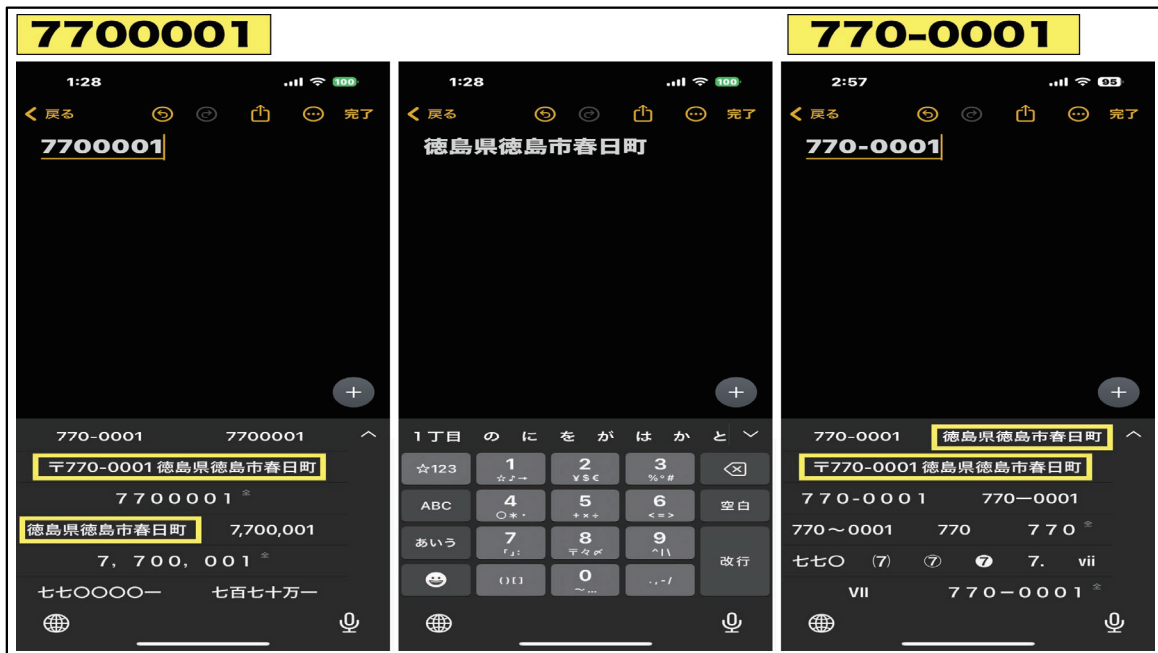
7700001

770-0001

1:28
100
戻る
完了
7700001

770-0001
7700001
〒770-0001 徳島県徳島市春日町
７７０００01
徳島県徳島市春日町
7,700,001
７，７００，００１
七七〇〇〇〇一
七百七十万一

1:28
100
戻る
完了
徳島県徳島市春日町

1丁目
の
に
を
が
は
か
と
☆123
1
☆♪→
2
¥$€
3
%°#
ABC
4
○＊・
5
＋×÷
6
＜＝＞
空白
あいう
7
「」:
8
〒々〆
9
^|\
改行
()[]
0
〜…
.,-/

2:57
95
戻る
完了
770-0001

770-0001
徳島県徳島市春日町
〒770-0001 徳島県徳島市春日町
７７０-０００１
770ー0001
770〜0001
770
７７０
七七〇
⑺
⑦
❼
7.
vii
VII
７７０−０００１